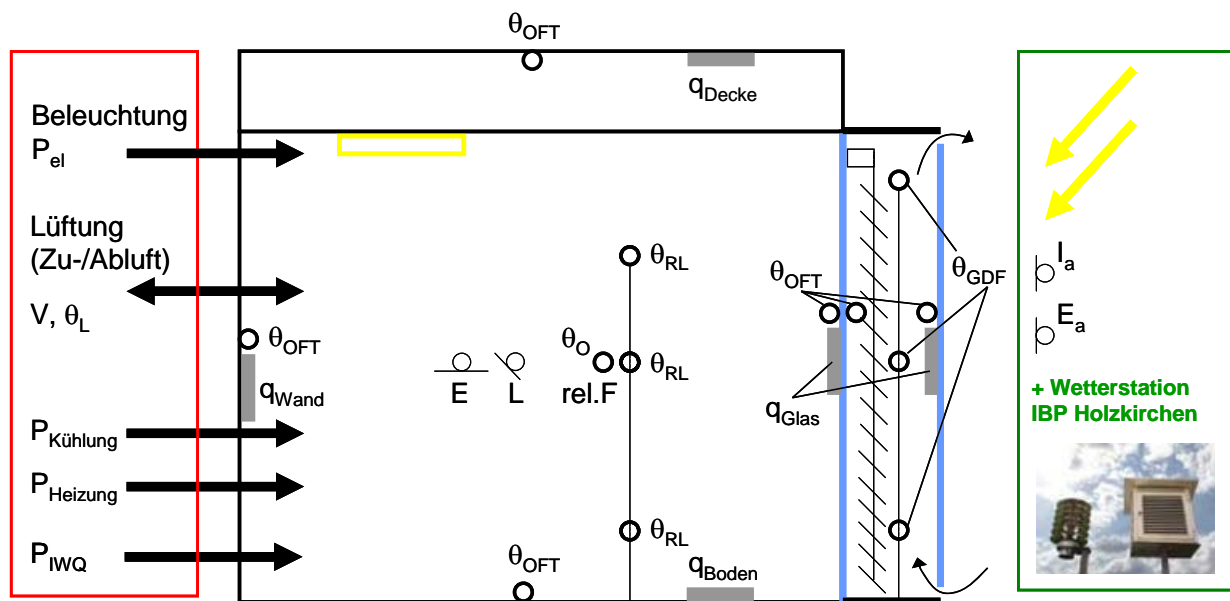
Beleuchtung
$P_{el}$

Lüftung
(Zu-/Abluft)

V, $\theta_L$

$P_{Kühlung}$

$P_{Heizung}$

$P_{IWQ}$

$\theta_{OFT}$

$q_{Decke}$

$\theta_{OFT}$

$q_{Wand}$

E L

$\theta_{RL}$

$\theta_O$

$\theta_{RL}$

rel.F

$\theta_{RL}$

$\theta_{OFT}$

$q_{Boden}$

$\theta_{OFT}$

$\theta_{GDF}$

$q_{Glas}$

$I_a$

$E_a$

+ Wetterstation
IBP Holzkirchen